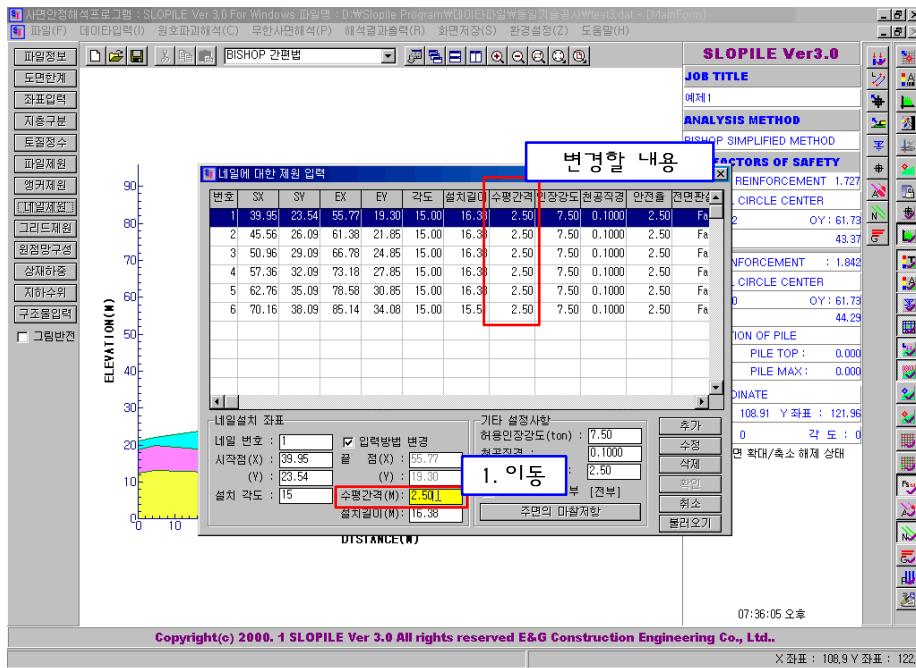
사면안정해석프로그램 : SLOPILE Ver 3.0 For Windows 파일명 : D:\Slopile Program\데이타파일\물입기출공사\test1.dat - [MainForm]

파일(F) 데이타입력(I) 원호파괴해석(C) 무한사면해석(P) 해석결과출력(R) 화면저장(S) 환경설정(Z) 도움말(H)

파일정보
도면한계
좌표입력
지층구분
토질정수
파일제원
앵커제원
네일제원
그리드제원
원점망구성
상재하중
지하수위
구조물입력
그림반전

BISHOP 간편법

SLOPILE Ver3.0
JOB TITLE
예제1
ANALYSIS METHOD
BISHOP SIMPLIFIED METHOD
FACTORS OF SAFETY
REINFORCEMENT 1.727
CIRCLE CENTER
2 OY : 61.73
43.37
NFORCEMENT : 1.842
CIRCLE CENTER
0 OY : 61.73
44.29
TION OF PILE
PILE TOP : 0.000
PILE MAX : 0.000
DINATE
108.91 Y 좌표 : 121.96
0 각 도 : 0
면 확대/축소 해제 상태

90
80
70
60
50
40
30
20
10
0
ELEVATION(M)
0 10
DISTANCE(M)

네일에 대한 제원 입력

변경할 내용

| 번호 | SX | SY | EX | EY | 각도 | 설치길이 | 수평간격 | 인장강도 | 천공직경 | 안전율 | 전면판설 |
|---|---|---|---|---|---|---|---|---|---|---|---|
| 1 | 39.95 | 23.54 | 55.77 | 19.30 | 15.00 | 16.38 | 2.50 | 7.50 | 0.1000 | 2.50 | Fa |
| 2 | 45.56 | 26.09 | 61.38 | 21.85 | 15.00 | 16.38 | 2.50 | 7.50 | 0.1000 | 2.50 | Fa |
| 3 | 50.96 | 29.09 | 66.78 | 24.85 | 15.00 | 16.38 | 2.50 | 7.50 | 0.1000 | 2.50 | Fa |
| 4 | 57.36 | 32.09 | 73.18 | 27.85 | 15.00 | 16.38 | 2.50 | 7.50 | 0.1000 | 2.50 | Fa |
| 5 | 62.76 | 35.09 | 78.58 | 30.85 | 15.00 | 16.38 | 2.50 | 7.50 | 0.1000 | 2.50 | Fa |
| 6 | 70.16 | 38.09 | 85.14 | 34.08 | 15.00 | 15.5 | 2.50 | 7.50 | 0.1000 | 2.50 | Fa |

네일설치 좌표
네일 번호 : 1
입력방법 변경
시작점(X) : 39.95 끝 점(X) : 55.77
(Y) : 23.54 (Y) : 19.30
설치 각도 : 15 수평간격(M) : 2.50
설치길이(M) : 16.38

기타 설정사항
허용인장강도(ton) : 7.50
천공직경 : 0.1000
2.50
부 [전부]
주면의 마찰저항

1. 이동

추가
수정
삭제
확인
취소
불러오기

07:36:05 오후

Copyright(c) 2000. 1 SLOPILE Ver 3.0 All rights reserved E&G Construction Engineering Co., Ltd..

X 좌표 : 108.9 Y 좌표 : 122